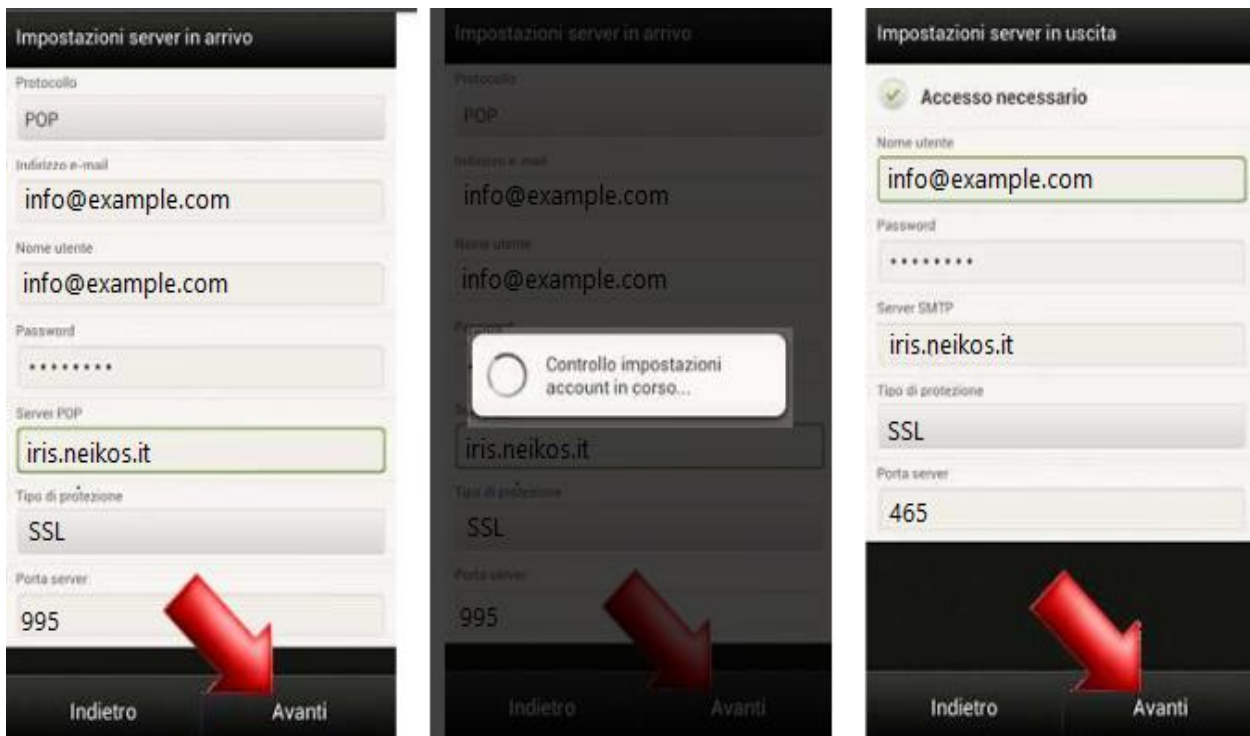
Impostazioni server in arrivo

Protocollo

POP

Indirizzo e-mail

info@example.com

Nome utente

info@example.com

Password

•••••••••

Server POP

iris.neikos.it

Tipo di protezione

SSL

Porta server

995

Indietro

Avanti

Impostazioni server in arrivo

Protocollo

POP

Indirizzo e-mail

info@example.com

Nome utente

info@example.com

Password

Controllo impostazioni account in corso...

iris.neikos.it

Tipo di protezione

SSL

Porta server

995

Indietro

Avanti

Impostazioni server in uscita

Accesso necessario

Nome utente

info@example.com

Password

•••••••••

Server SMTP

iris.neikos.it

Tipo di protezione

SSL

Porta server

465

Indietro

Avanti